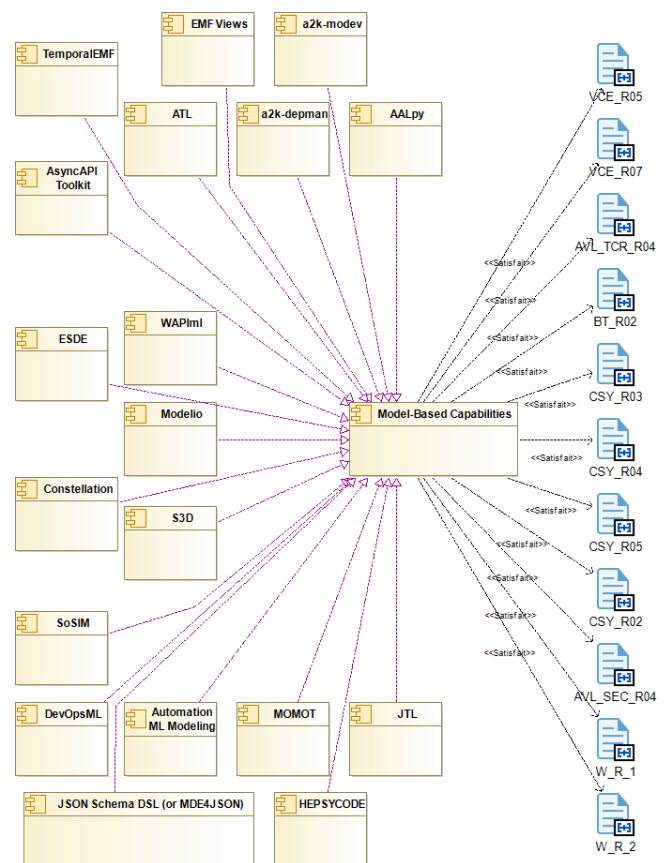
EMF Views
a2k-modev
TemporalEMF
ATL
a2k-depman
AALpy
AsyncAPI Toolkit
ESDE
WAPIml
Modelio
Model-Based Capabilities
Constellation
S3D
SoSIM
DevOpsML
Automation ML Modeling
MOMOT
JTL
JSON Schema DSL (or MDE4JSON)
HEPSYCODE

<<Satisfait>>
<<Satisfait>>
<<Satisfait>>
<<Satisfait>>
<<Satisfait>>
<<Satisfait>>
<<Satisfait>>
<<Satisfait>>
<<Satisfait>>
<<Satisfait>>
<<Satisfait>>

VCE_R05
VCE_R07
AVL_TCR_R04
BT_R02
CSY_R03
CSY_R04
CSY_R05
CSY_R02
AVL_SEC_R04
W_R_1
W_R_2